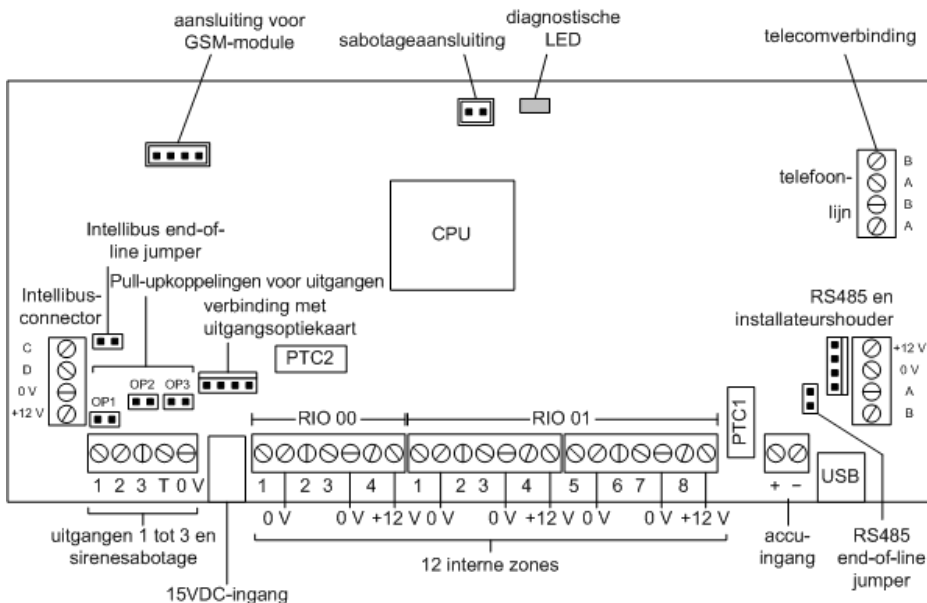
aansluiting voor GSM-module

sabotageaansluiting

diagnostische LED

telecomverbinding

telefoonlijn

B
A
B
A

CPU

Intellibus end-of-line jumper

Pull-upkoppelingen voor uitgangen

Intellibus-connector

verbinding met uitgangsoptiekaart

RS485 en installateurshouder

C
D
0 V
+12 V

OP1
OP2
OP3

PTC2

+12 V
0 V
A
B

RIO 00

RIO 01

PTC1

1 2 3 T 0 V

1 2 3 4

1 2 3 4

5 6 7 8

0 V 0 V +12 V 0 V 0 V +12 V 0 V 0 V +12 V

+ −

USB

uitgangen 1 tot 3 en sirenesabotage

12 interne zones

accu-ingang

RS485 end-of-line jumper

15VDC-ingang